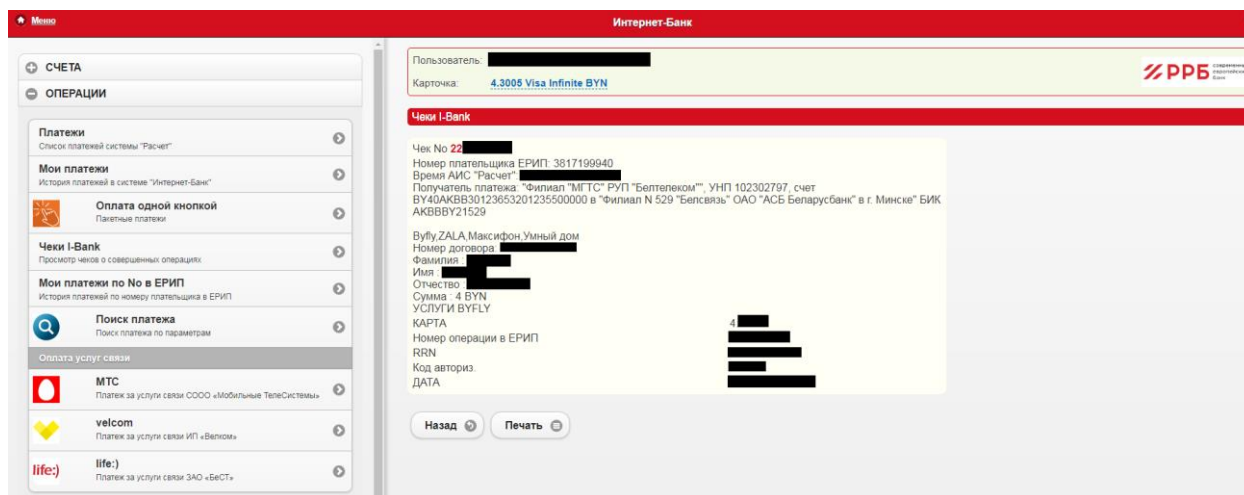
Меню

Интернет-Банк

СЧЕТА

ОПЕРАЦИИ

Платежи
Список платежей системы "Расчет"

Мои платежи
История платежей в системе "Интернет-Банк"

Оплата одной кнопкой
Пакетные платежи

Чеки I-Bank
Просмотр чеков о совершенных операциях

Мои платежи по No в ЕРИП
История платежей по номеру плательщика в ЕРИП

Поиск платежа
Поиск платежа по параметрам

Оплата услуг связи

МТС
Платеж за услуги связи СООО «Мобильные ТелеСистемы»

velcom
Платеж за услуги связи ИП «Велком»

life:)
life:)
Платеж за услуги связи ЗАО «БеСТ»

Пользователь:
Карточка: 4.3005 Visa Infinite BYN

РРБ

Чеки I-Bank

Чек No 22
Номер плательщика ЕРИП: 3817199940
Время АИС "Расчет":
Получатель платежа: "Филиал "МГТС" РУП "Белтелеком"", УНП 102302797, счет BY40AKBB30123653201235500000 в "Филиал N 529 "Белсвязь" ОАО "АСБ Беларусбанк" в г. Минске" БИК AKBBBY21529

Byfly,ZALA,Максифон,Умный дом
Номер договора:
Фамилия :
Имя :
Отчество :
Сумма : 4 BYN
УСЛУГИ BYFLY
КАРТА 4
Номер операции в ЕРИП
RRN
Код авториз.
ДАТА

Назад
Печать